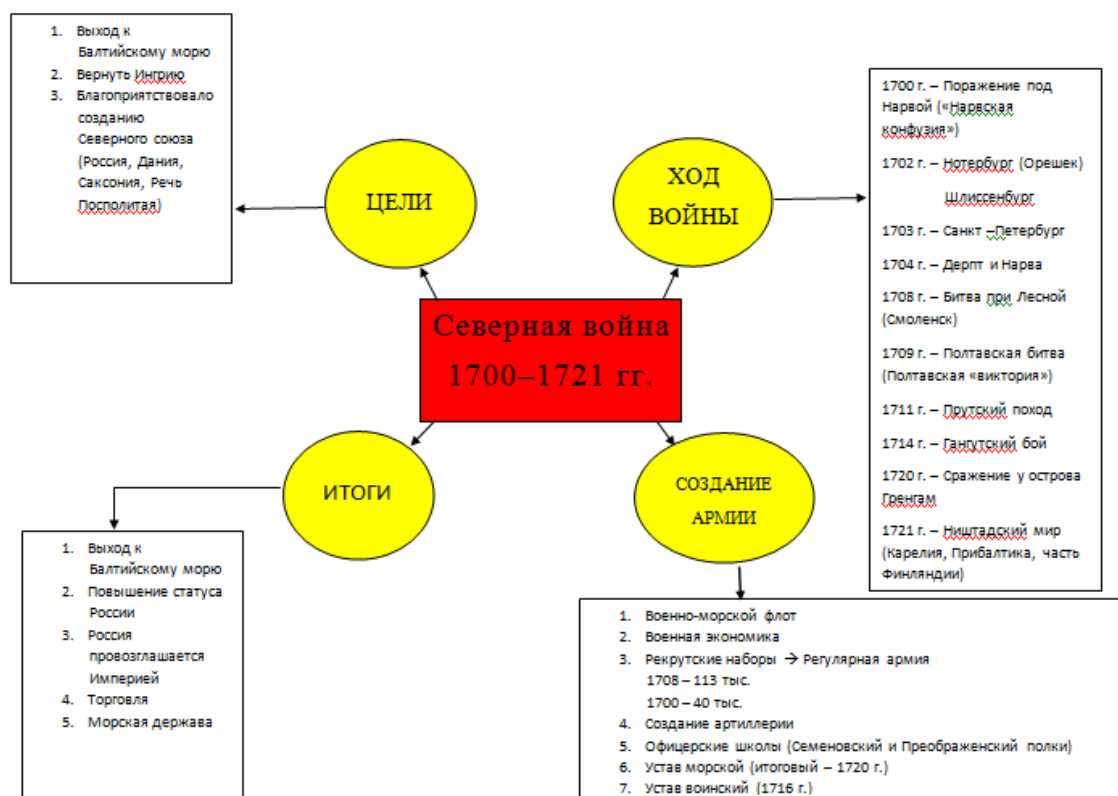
1. Выход к Балтийскому морю
2. Вернуть Ингрию
3. Благоприятствовало созданию Северного союза (Россия, Дания, Саксония, Речь Посполитая)

ЦЕЛИ

ХОД ВОЙНЫ

1700 г. – Поражение под Нарвой («Нарвская конфузия»)

1702 г. – Нотербург (Орешек) Шлиссенбург

1703 г. – Санкт –Петербург

1704 г. – Дерпт и Нарва

1708 г. – Битва при Лесной (Смоленск)

1709 г. – Полтавская битва (Полтавская «виктория»)

1711 г. – Прутский поход

1714 г. – Гангутский бой

1720 г. – Сражение у острова Гренгам

1721 г. – Ништадский мир (Карелия, Прибалтика, часть Финляндии)

Северная война 1700–1721 гг.

ИТОГИ

СОЗДАНИЕ АРМИИ

1. Выход к Балтийскому морю
2. Повышение статуса России
3. Россия провозглашается Империей
4. Торговля
5. Морская держава

1. Военно-морской флот
2. Военная экономика
3. Рекрутские наборы → Регулярная армия
1708 – 113 тыс.
1700 – 40 тыс.
4. Создание артиллерии
5. Офицерские школы (Семеновский и Преображенский полки)
6. Устав морской (итоговый – 1720 г.)
7. Устав воинский (1716 г.)